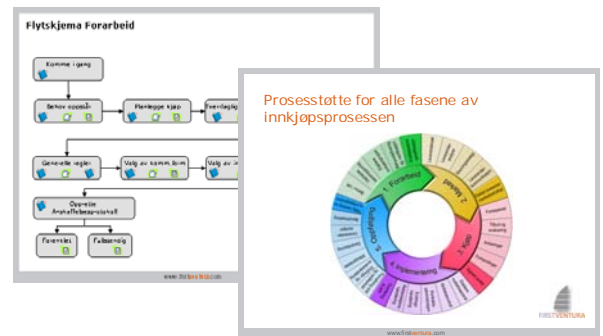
Flytskjema Forarbeid

Komme i gang

Behov oppsån

Planlegge kjøp

Foreløpig

Generelle regler

Valg av komm.form

Valg av

Opprette Anskaffelsesprotokoll

Forenkles

Fullstendig

www.firstventura.com

Prosesstøtte for alle fasene av innkjøpsprosessen

1. Forarbeid

2. Utlysning

3. Valg

4. Implementering

5. Oppfølging

FIRSTVENTURA

www.firstventura.com